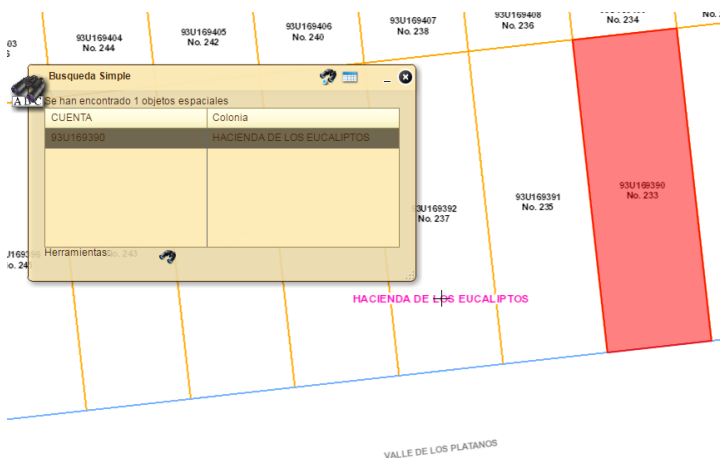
03
3

93U169404
No. 244

93U169405
No. 242

93U169406
No. 240

93U169407
No. 238

93U169408
No. 236

No. 234

Busqueda Simple

A D C

Se han encontrado 1 objetos espaciales

| CUENTA | Colonia |
|---|---|
| 93U169390 | HACIENDA DE LOS EUCALIPTOS |

Herramientas

U169396
No. 24

No. 243

93U169392
No. 237

93U169391
No. 235

93U169390
No. 233

HACIENDA DE LOS EUCALIPTOS

VALLE DE LOS PLATANOS